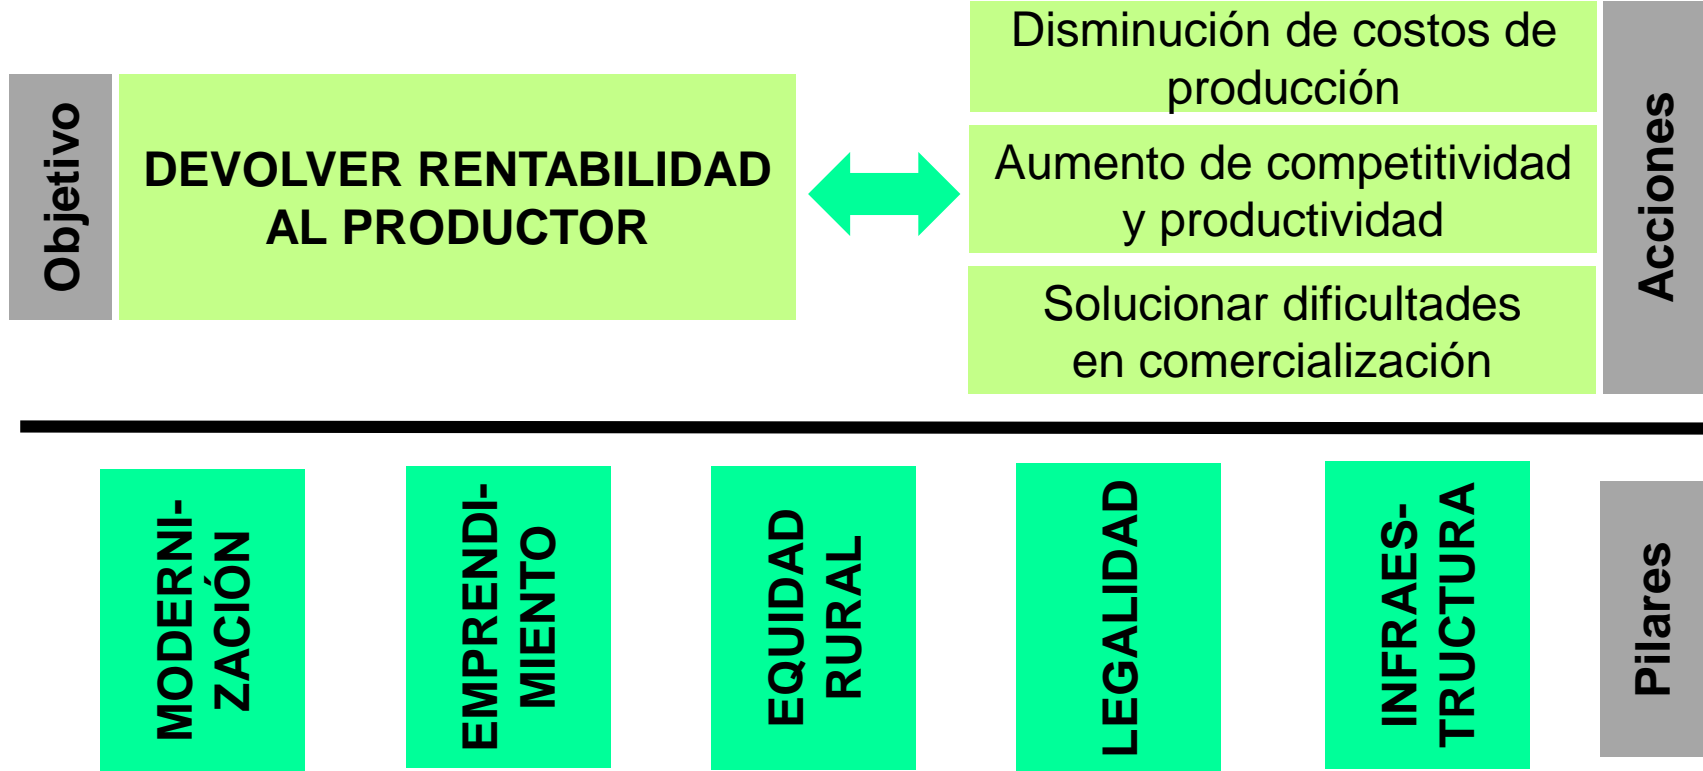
Objetivo

DEVOLVER RENTABILIDAD AL PRODUCTOR

Disminución de costos de producción

Aumento de competitividad y productividad

Solucionar dificultades en comercialización

Acciones

MODERNIZACIÓN

EMPRENDIMIENTO

EQUIDAD RURAL

LEGALIDAD

INFRAESTRUCTURA

Pilares